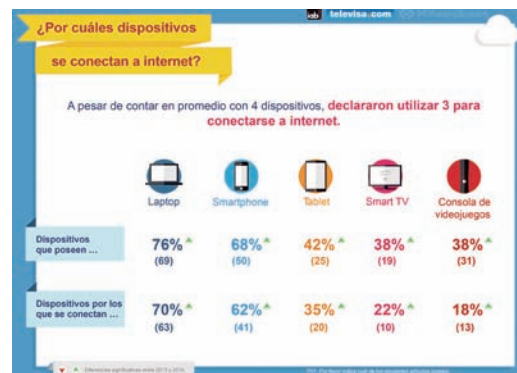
¿Por cuáles dispositivos se conectan a internet?

iab televisa.com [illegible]

A pesar de contar en promedio con 4 dispositivos, declararon utilizar 3 para conectarse a internet.

| | Laptop | Smartphone | Tablet | Smart TV | Consola de videojuegos |
|---|---|---|---|---|---|
| Dispositivos que poseen ... | 76% (69) | 68% (50) | 42% (25) | 38% (19) | 38% (31) |
| Dispositivos por los que se conectan ... | 70% (63) | 62% (41) | 35% (20) | 22% (10) | 18% (13) |

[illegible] Diferencias significativas entre 2013 y 2014.

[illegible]